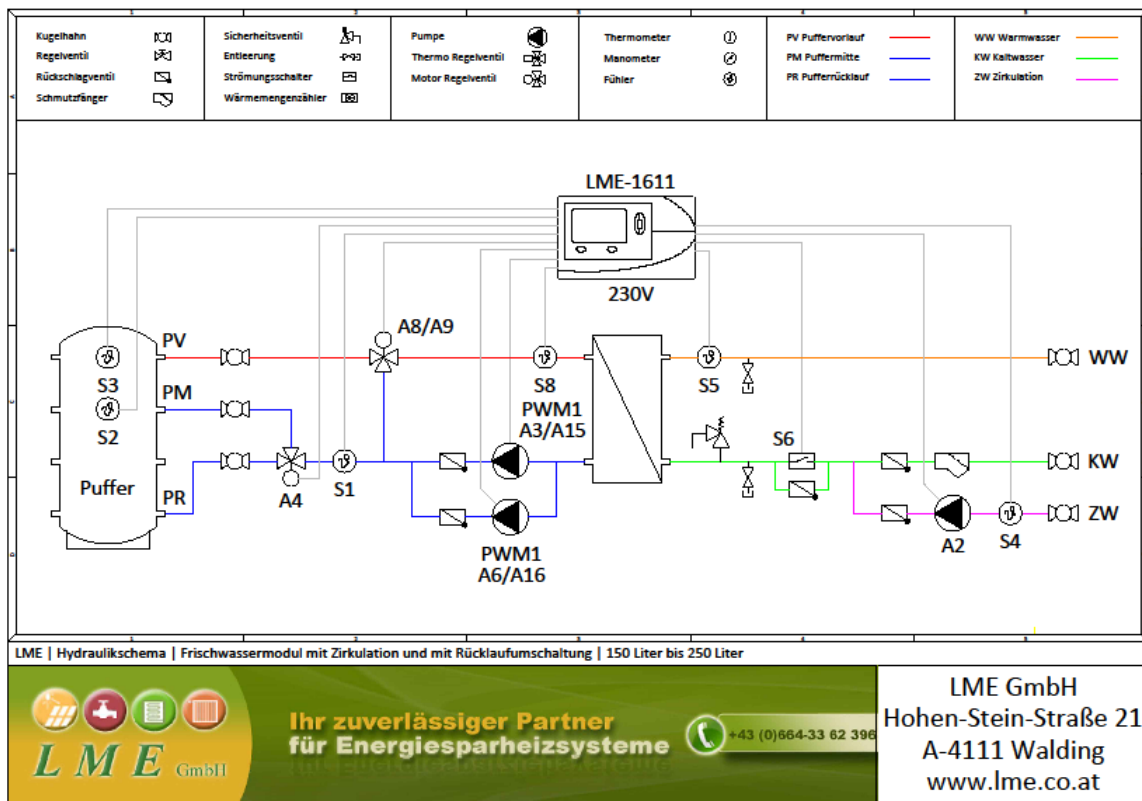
Kugelhahn
Regelventil
Rückschlagventil
Schmutzfänger

Sicherheitsventil
Entleerung
Strömungsschalter
Wärmemengenzähler

Pumpe
Thermo Regelventil
Motor Regelventil

Thermometer
Manometer
Fühler

PV Puffervorlauf
PM Puffermitte
PR Pufferrücklauf

WW Warmwasser
KW Kaltwasser
ZW Zirkulation

LME-1611
230V

A8/A9
PV
PM
PR
S3
S2
Puffer
A4
S1
S8
PWM1
A3/A15
PWM1
A6/A16
S5
S6
WW
KW
ZW
A2
S4

LME | Hydraulikschema | Frischwassermodul mit Zirkulation und mit Rücklaufumschaltung | 150 Liter bis 250 Liter

LME GmbH

Ihr zuverlässiger Partner
für Energiesparheizsysteme

+43 (0)664-33 62 396

LME GmbH
Hohen-Stein-Straße 21
A-4111 Walding
www.lme.co.at